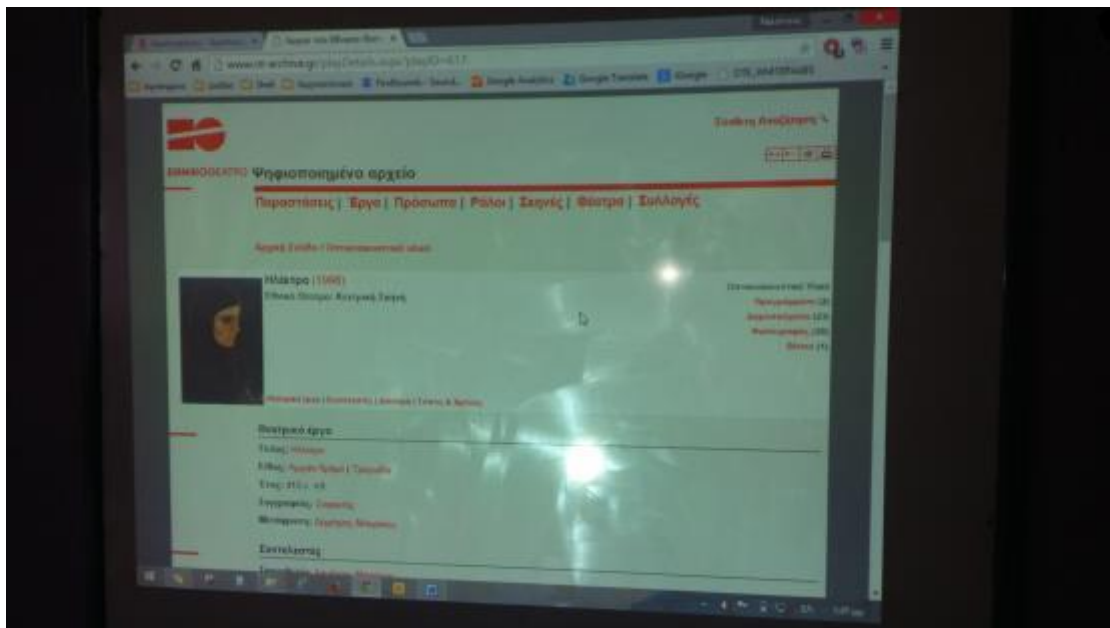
ΕΘΝΙΚΟ ΘΕΑΤΡΟ Ψηφιοποιημένο αρχείο

Παραστάσεις | Έργα | Πρόσωπα | Ρόλοι | Σκηνές | Θέατρα | Συλλογές

Ηλέκτρα (1966)

Εθνικό Θέατρο: Κεντρική Σκηνή

Θεατρικό έργο

Τίτλος: Ηλέκτρα

Είδος: Αρχαία Τραγωδία

Έτος:

Συγγραφέας: Σοφοκλής

Μετάφραση:

Συντελεστές